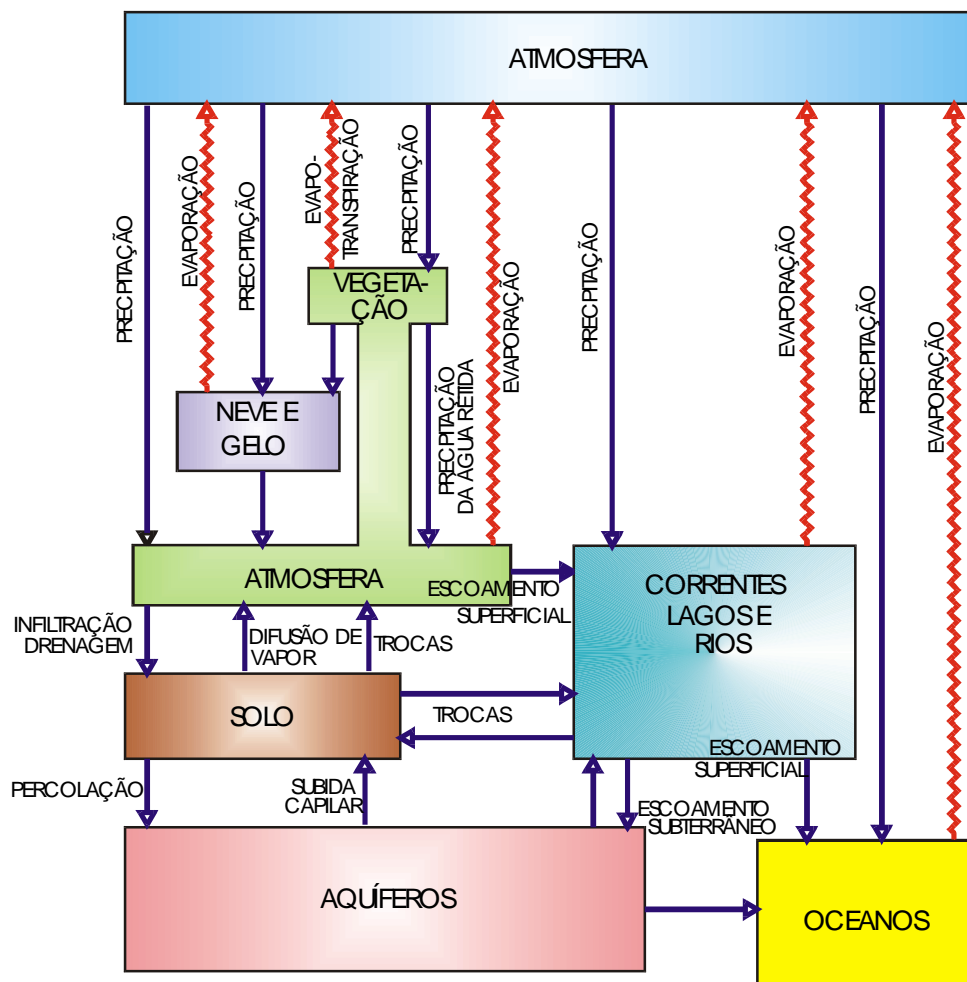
ATMOSFERA

PRECPITAÇÃO

EVAPORAÇÃO

PRECPITAÇÃO

EVAPO-TRANSPIRAÇÃO

PRECPITAÇÃO

VEGETA-ÇÃO

EVAPORAÇÃO

PRECPITAÇÃO

EVAPORAÇÃO

PRECPITAÇÃO

EVAPORAÇÃO

NEVE E GELO

PRECPITAÇÃO DA ÁGUA RETIDA

ATMOSFERA

ESCOAMENTO SUPERFICIAL

CORRENTES LAGOS E RIOS

INFILTRAÇÃO DRENAGEM

DIFUSÃO DE VAPOR

TROCAS

SOLO

TROCAS

ESCOAMENTO SUPERFICIAL

PERCOLAÇÃO

SUBIDA CAPILAR

ESCOAMENTO SUBTERRÂNEO

AQUÍFEROS

OCEANOS